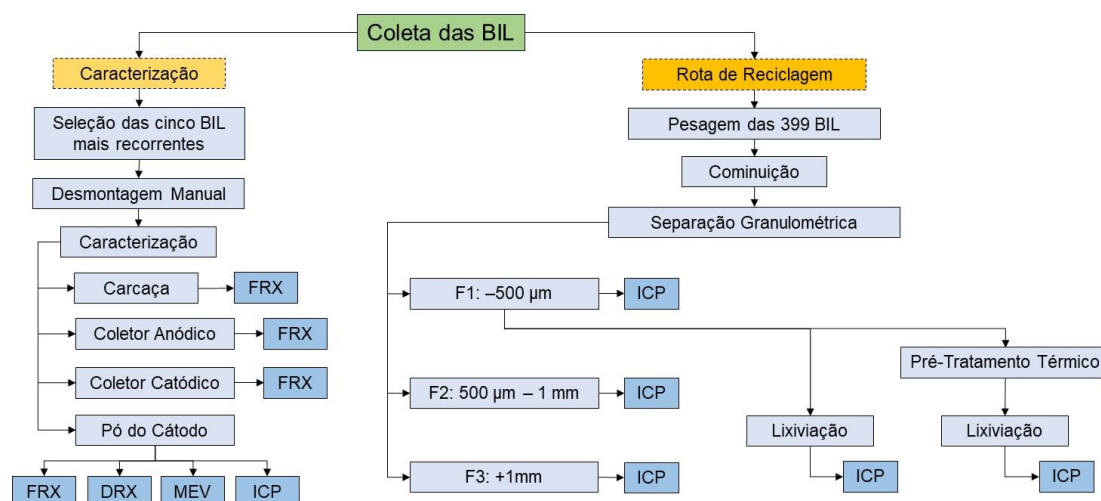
Coleta das BIL

Caracterização

Seleção das cinco BIL mais recorrentes

Desmontagem Manual

Caracterização

Carcaça

FRX

Coletor Anódico

FRX

Coletor Catódico

FRX

Pó do Cátodo

FRX

DRX

MEV

ICP

Rota de Reciclagem

Pesagem das 399 BIL

Cominuição

Separação Granulométrica

F1: –500 µm

ICP

F2: 500 µm – 1 mm

ICP

F3: +1mm

ICP

Pré-Tratamento Térmico

Lixiviação

ICP

Lixiviação

ICP